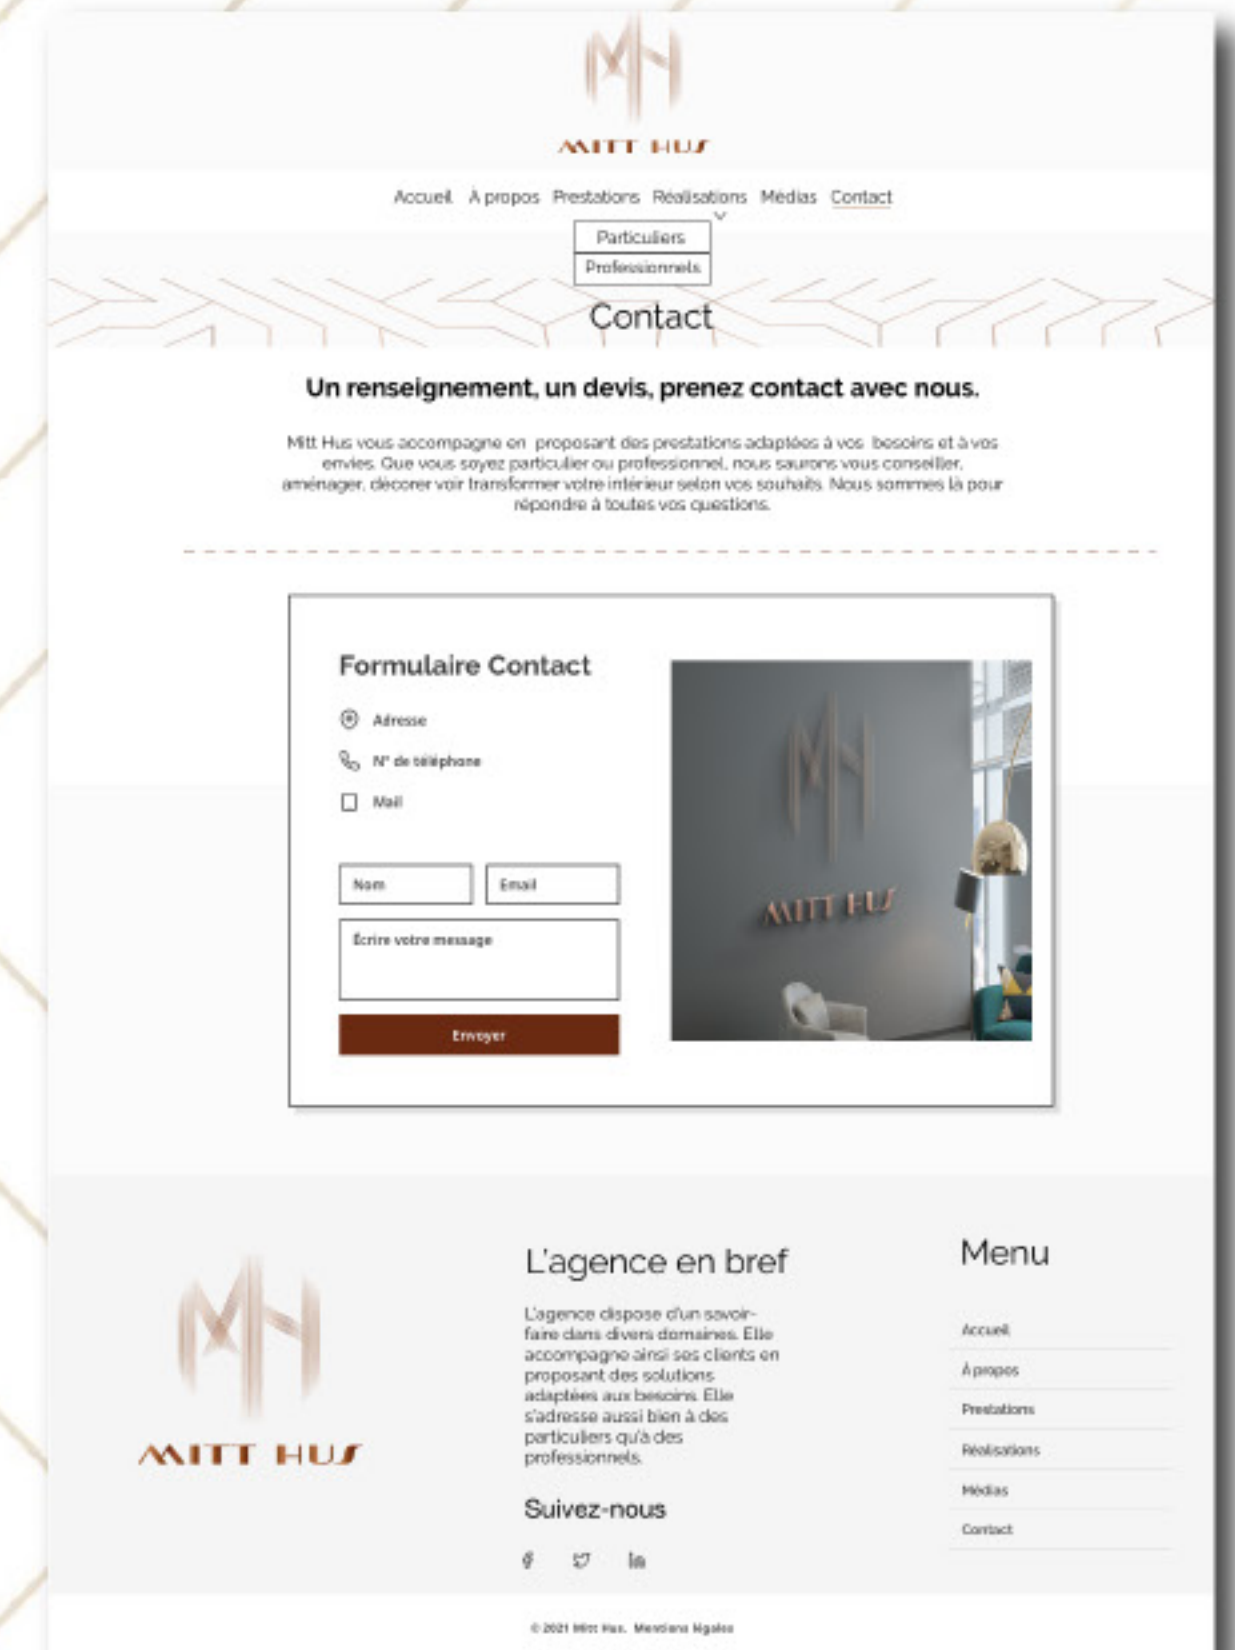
MH
MITT HUS

Accueil À propos Prestations Réalisations Médias Contact

Particuliers
Professionnels

Contact

Un renseignement, un devis, prenez contact avec nous.

Mitt Hus vous accompagne en proposant des prestations adaptées à vos besoins et à vos envies. Que vous soyez particulier ou professionnel, nous saurons vous conseiller, aménager, décorer voir transformer votre intérieur selon vos souhaits. Nous sommes là pour répondre à toutes vos questions.

Formulaire Contact

Adresse

N° de téléphone

Mail

Nom

Email

Écrire votre message

Envoyer

MH
MITT HUS

MH
MITT HUS

L'agence en bref

L'agence dispose d'un savoir-faire dans divers domaines. Elle accompagne ainsi ses clients en proposant des solutions adaptées aux besoins. Elle s'adresse aussi bien à des particuliers qu'à des professionnels.

Suivez-nous

Menu

Accueil
À propos
Prestations
Réalisations
Médias
Contact

© 2021 Mitt Hus. Mentions légales